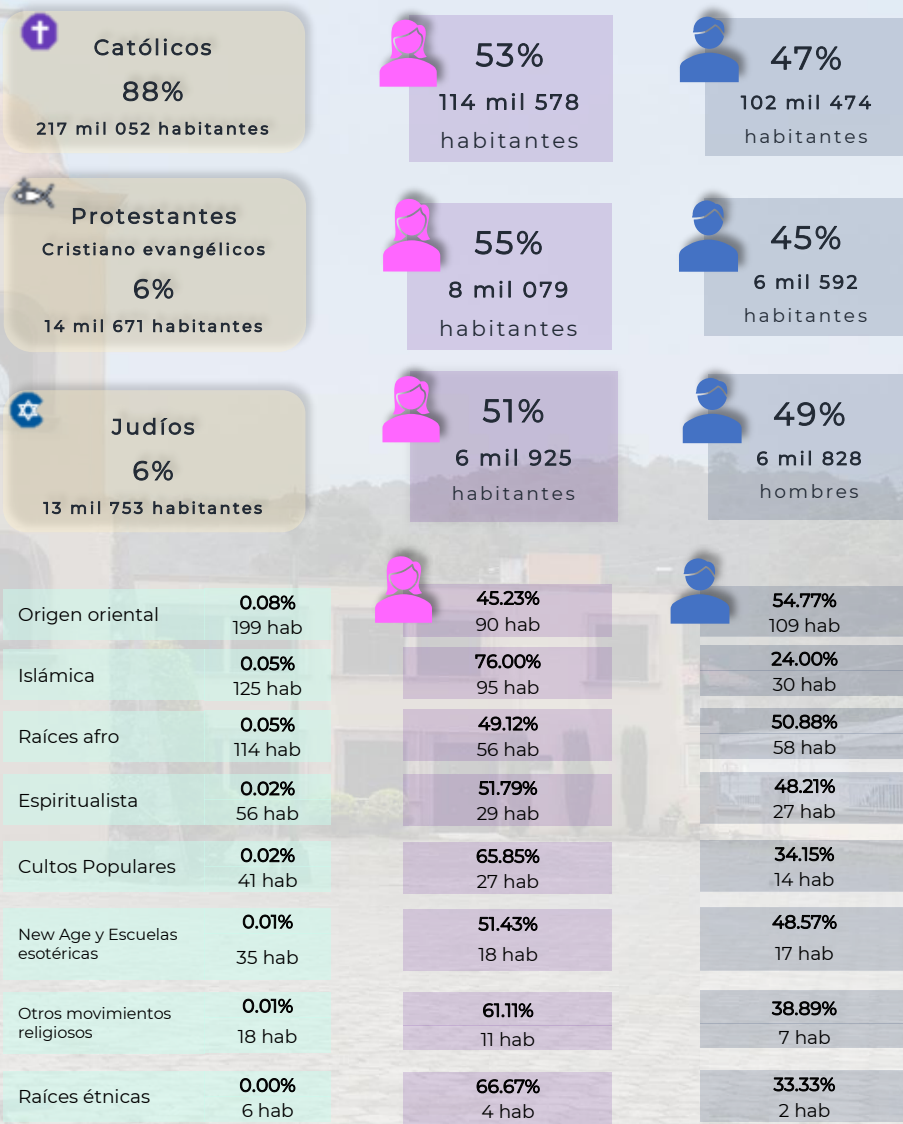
Católicos
88%
217 mil 052 habitantes

53%
114 mil 578
habitantes

47%
102 mil 474
habitantes

Protestantes
Cristiano evangélicos
6%
14 mil 671 habitantes

55%
8 mil 079
habitantes

45%
6 mil 592
habitantes

Judíos
6%
13 mil 753 habitantes

51%
6 mil 925
habitantes

49%
6 mil 828
hombres

| | | | |
|---|---|---|---|
| Origen oriental | 0.08% 199 hab | 45.23% 90 hab | 54.77% 109 hab |
| Islámica | 0.05% 125 hab | 76.00% 95 hab | 24.00% 30 hab |
| Raíces afro | 0.05% 114 hab | 49.12% 56 hab | 50.88% 58 hab |
| Espiritualista | 0.02% 56 hab | 51.79% 29 hab | 48.21% 27 hab |
| Cultos Populares | 0.02% 41 hab | 65.85% 27 hab | 34.15% 14 hab |
| New Age y Escuelas esotéricas | 0.01% 35 hab | 51.43% 18 hab | 48.57% 17 hab |
| Otros movimientos religiosos | 0.01% 18 hab | 61.11% 11 hab | 38.89% 7 hab |
| Raíces étnicas | 0.00% 6 hab | 66.67% 4 hab | 33.33% 2 hab |